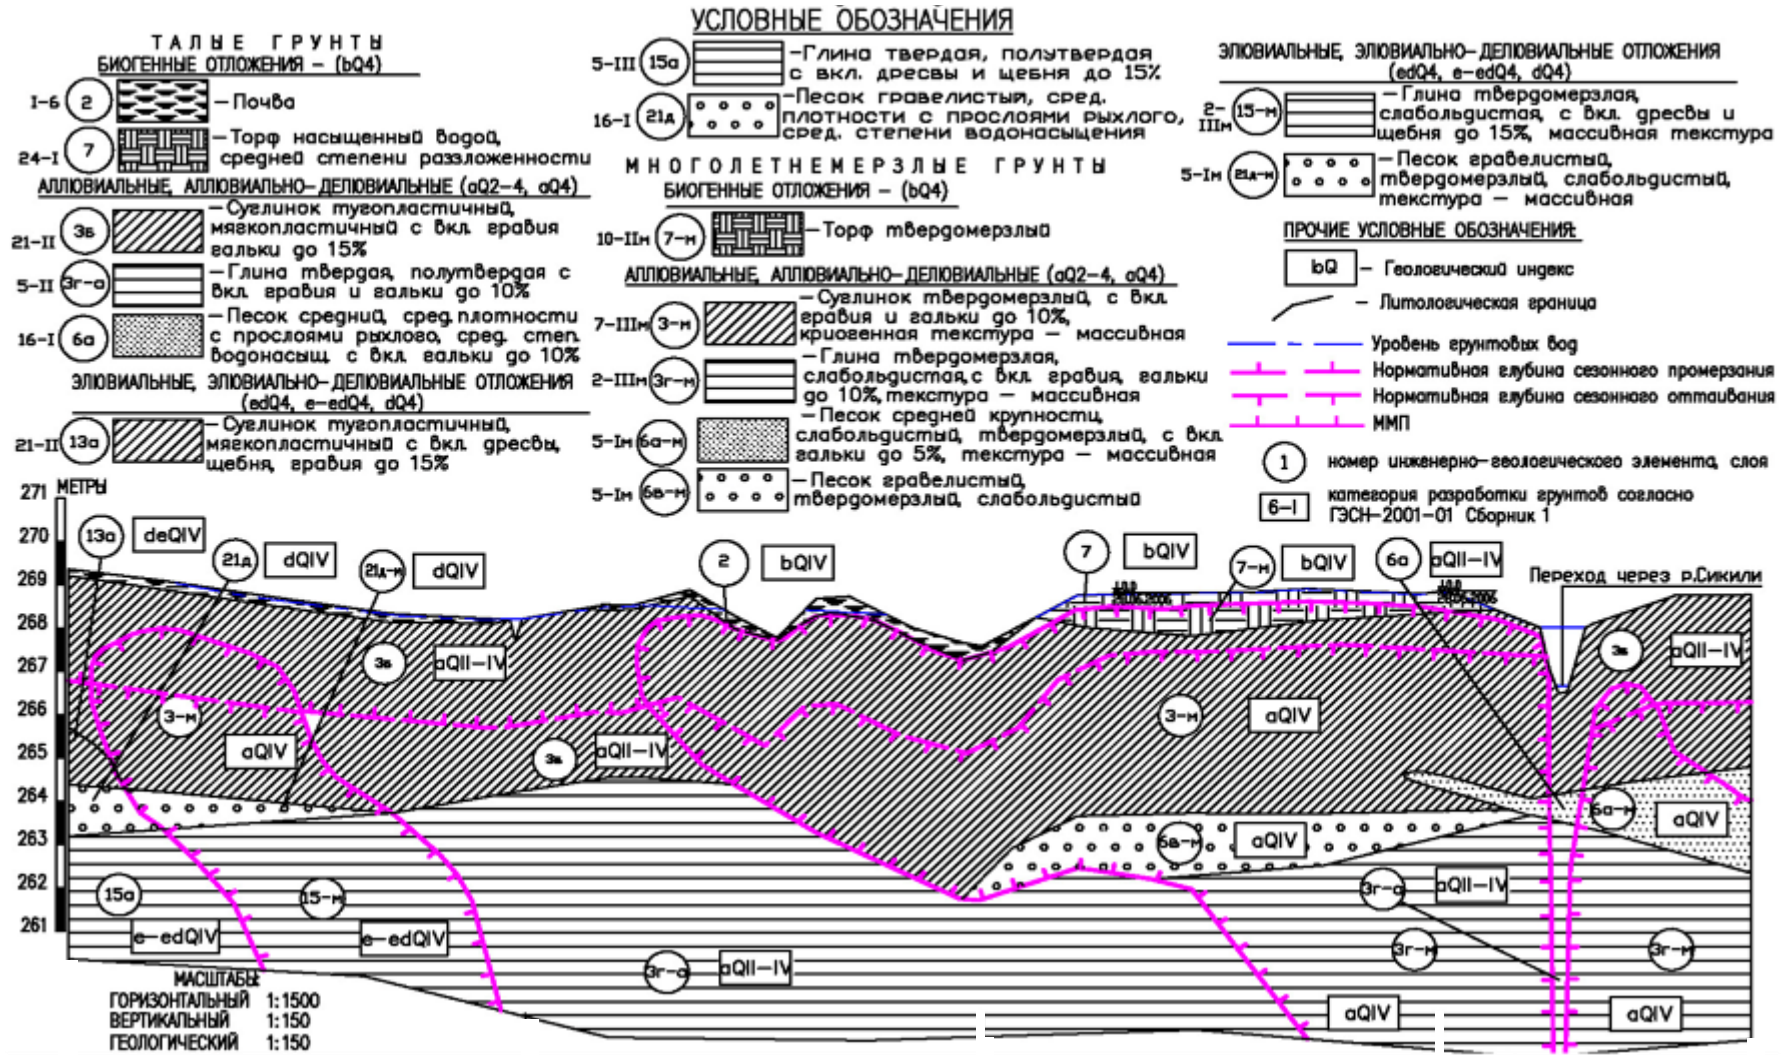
УСЛОВНЫЕ ОБОЗНАЧЕНИЯ

ТАЛЫЕ ГРУНТЫ
БИОГЕННЫЕ ОТЛОЖЕНИЯ – (bQ4)
I-6 (2) –Почва
24-I (7) –Торф насыщенный водой, средней степени разложенности
АЛЛЮВИАЛЬНЫЕ, АЛЛЮВИАЛЬНО–ДЕЛЮВИАЛЬНЫЕ (aQ2-4, aQ4)
21-II (3в) –Суглинок тугопластичный, мягкопластичный с вкл. гравия гальки до 15%
5-II (3г-а) –Глина твердая, полутвердая с вкл. гравия и гальки до 10%
16-I (6а) –Песок средний, сред. плотности с прослоями рыхлого, сред. степ. водонасыщ. с вкл. гальки до 10%
ЭЛЮВИАЛЬНЫЕ, ЭЛЮВИАЛЬНО–ДЕЛЮВИАЛЬНЫЕ ОТЛОЖЕНИЯ (edQ4, e-edQ4, dQ4)
21-II (13а) –Суглинок тугопластичный, мягкопластичный с вкл. дресвы, щебня, гравия до 15%

5-III (15а) –Глина твердая, полутвердая с вкл. дресвы и щебня до 15%
16-I (21д) –Песок гравелистый, сред. плотности с прослоями рыхлого, сред. степени водонасыщения
МНОГОЛЕТНЕМЕРЗЛЫЕ ГРУНТЫ
БИОГЕННЫЕ ОТЛОЖЕНИЯ – (bQ4)
10-IIм (7-м) –Торф твердомерзлый
АЛЛЮВИАЛЬНЫЕ, АЛЛЮВИАЛЬНО–ДЕЛЮВИАЛЬНЫЕ (aQ2-4, aQ4)
7-IIIм (3-м) –Суглинок твердомерзлый, с вкл. гравия и гальки до 10%, криогенная текстура – массивная
2-IIIм (3г-м) –Глина твердомерзлая, слабольдистая, с вкл. гравия, гальки до 10%, текстура – массивная
5-Iм (6а-м) –Песок средней крупности, слабольдистый, твердомерзлый, с вкл. гальки до 5%, текстура – массивная
5-Iм (6в-м) –Песок гравелистый, твердомерзлый, слабольдистый

ЭЛЮВИАЛЬНЫЕ, ЭЛЮВИАЛЬНО–ДЕЛЮВИАЛЬНЫЕ ОТЛОЖЕНИЯ (edQ4, e-edQ4, dQ4)
2-IIIм (15-м) –Глина твердомерзлая, слабольдистая, с вкл. дресвы и щебня до 15%, массивная текстура
5-Iм (21д-м) –Песок гравелистый, твердомерзлый, слабольдистый, текстура – массивная
ПРОЧИЕ УСЛОВНЫЕ ОБОЗНАЧЕНИЯ:
bQ – Геологический индекс
– Литологическая граница
Уровень грунтовых вод
Нормативная глубина сезонного промерзания
Нормативная глубина сезонного оттаивания
ММП
(1) номер инженерно-геологического элемента, слоя
6-I категория разработки грунтов согласно ГЭСН-2001-01 Сборник 1

МЕТРЫ
271 270 269 268 267 266 265 264 263 262 261
13а deQIV 21д dQIV 21д-м dQIV 2 bQIV 7 bQIV 7-м bQIV 6а aQII-IV
Переход через р.Сикили
3в aQII–IV 3-м aQIV 3в aQII–IV 3-м aQIV 3в aQII–IV 6а-м aQIV 6в-м aQIV 3г-а aQII–IV 3г-м 3г-м
15а 15-м e-edQIV e-edQIV 3г-а aQII–IV aQIV aQIV

МАСШТАБЫ
ГОРИЗОНТАЛЬНЫЙ 1:1500
ВЕРТИКАЛЬНЫЙ 1:150
ГЕОЛОГИЧЕСКИЙ 1:150